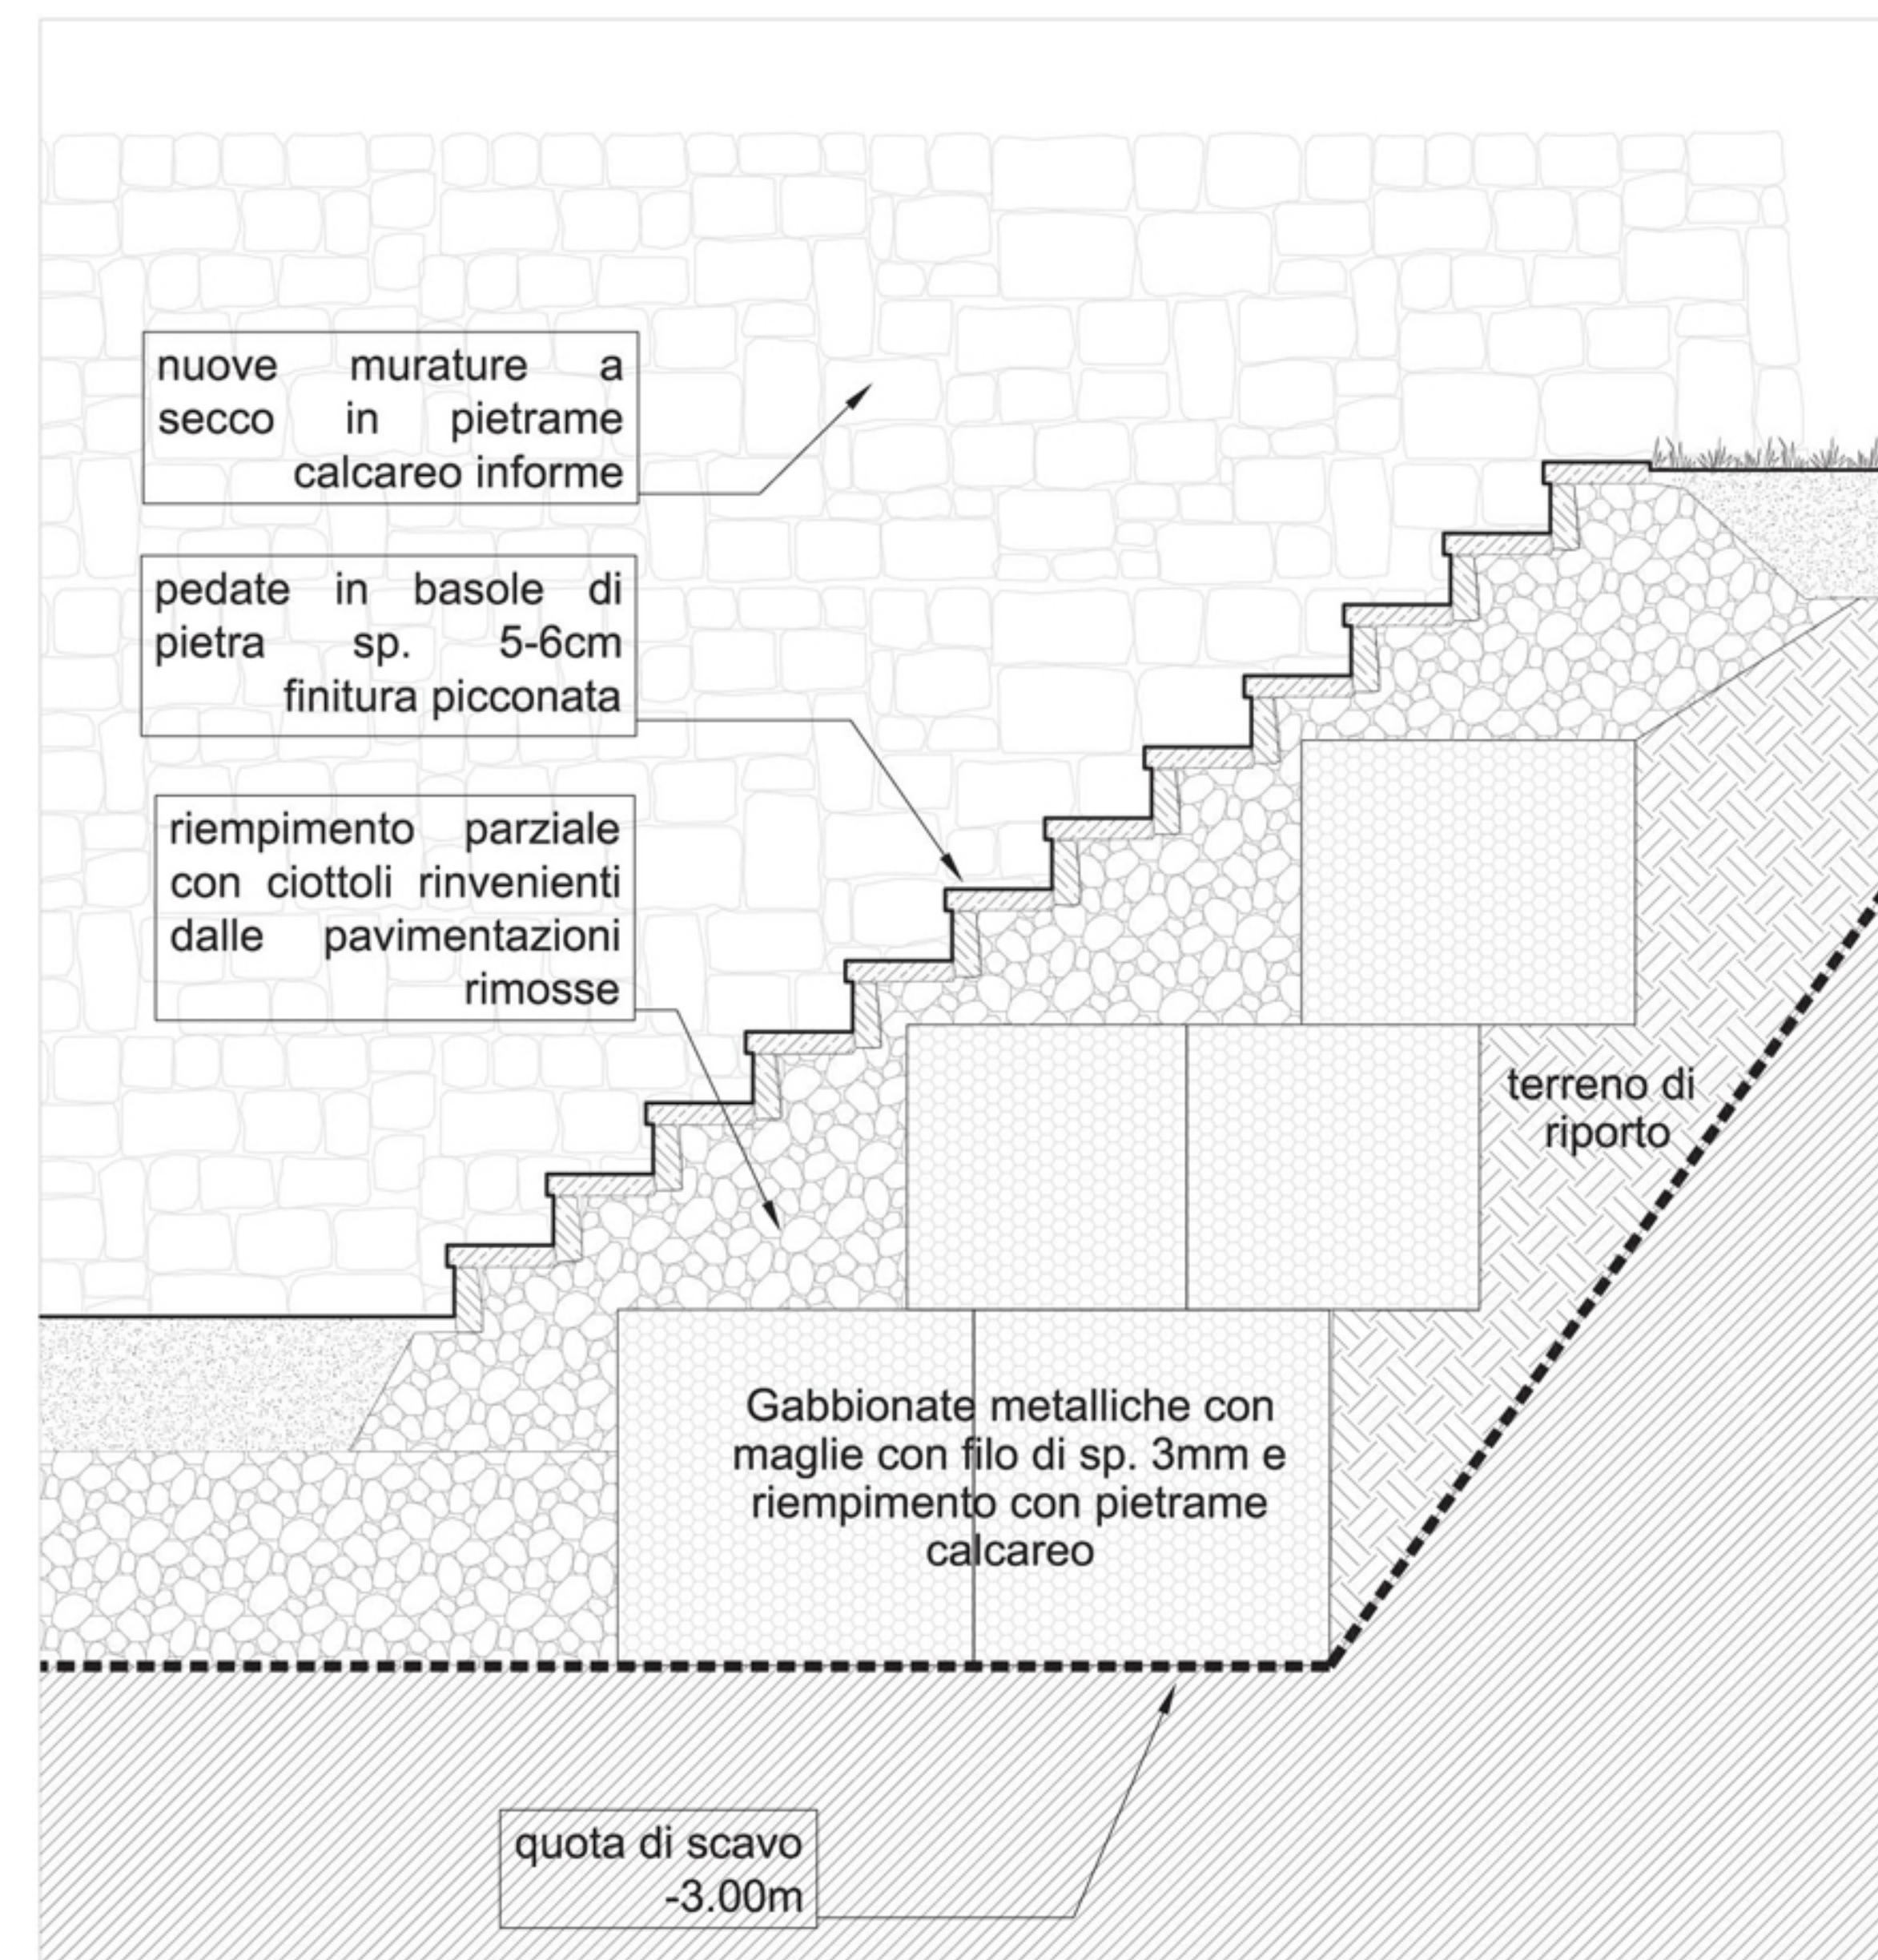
nuove murature a secco in pietrame calcareo informe

pedate in basole di pietra sp. 5-6cm finitura picconata

riempimento parziale con ciottoli rinvenienti dalle pavimentazioni rimosse

terreno di riporto

Gabbionate metalliche con maglie con filo di sp. 3mm e riempimento con pietrame calcareo

quota di scavo -3.00m